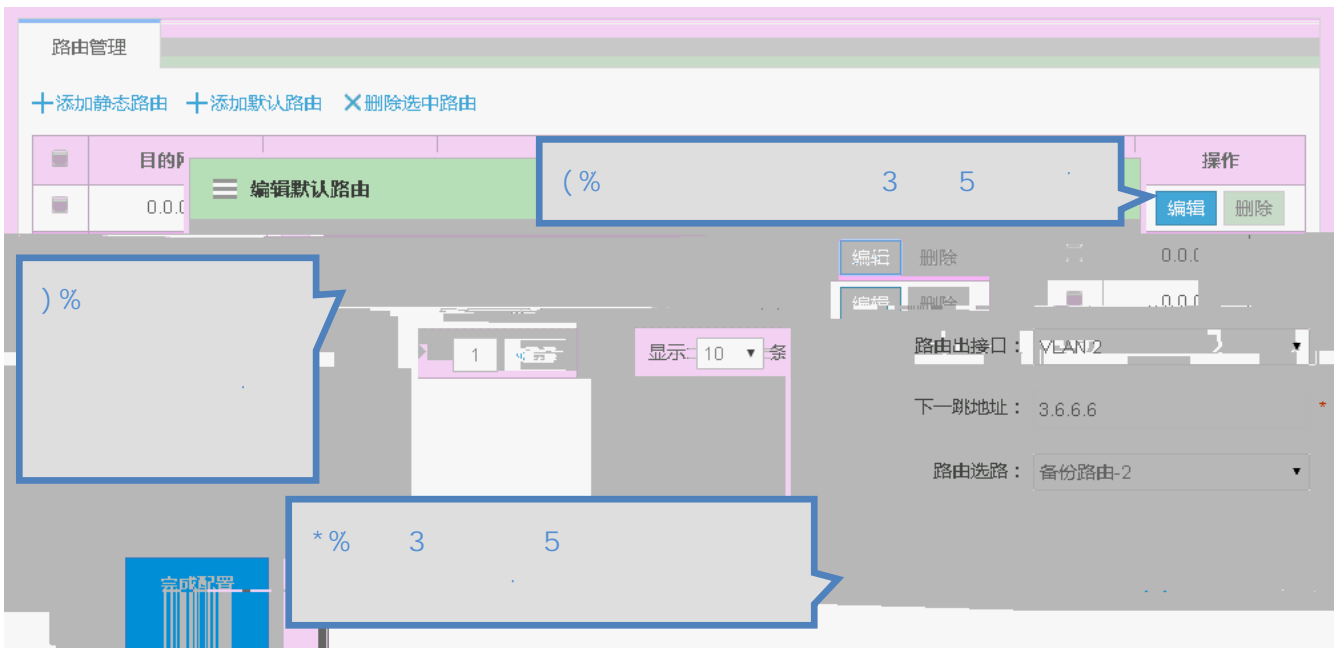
路由管理

+添加静态路由 +添加默认路由 ✕删除选中路由

目的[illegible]

0.0.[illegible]

编辑默认路由

( % 3 5 .

操作

编辑 删除

编辑 删除

0.0.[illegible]

编辑 删除

0.0.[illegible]

) %

.

1

显示 10 条

路由出接口： VLAN 2

下一跳地址： 3.6.6.6

路由选路： 备份路由-2

* % 3 5

.

完成配置